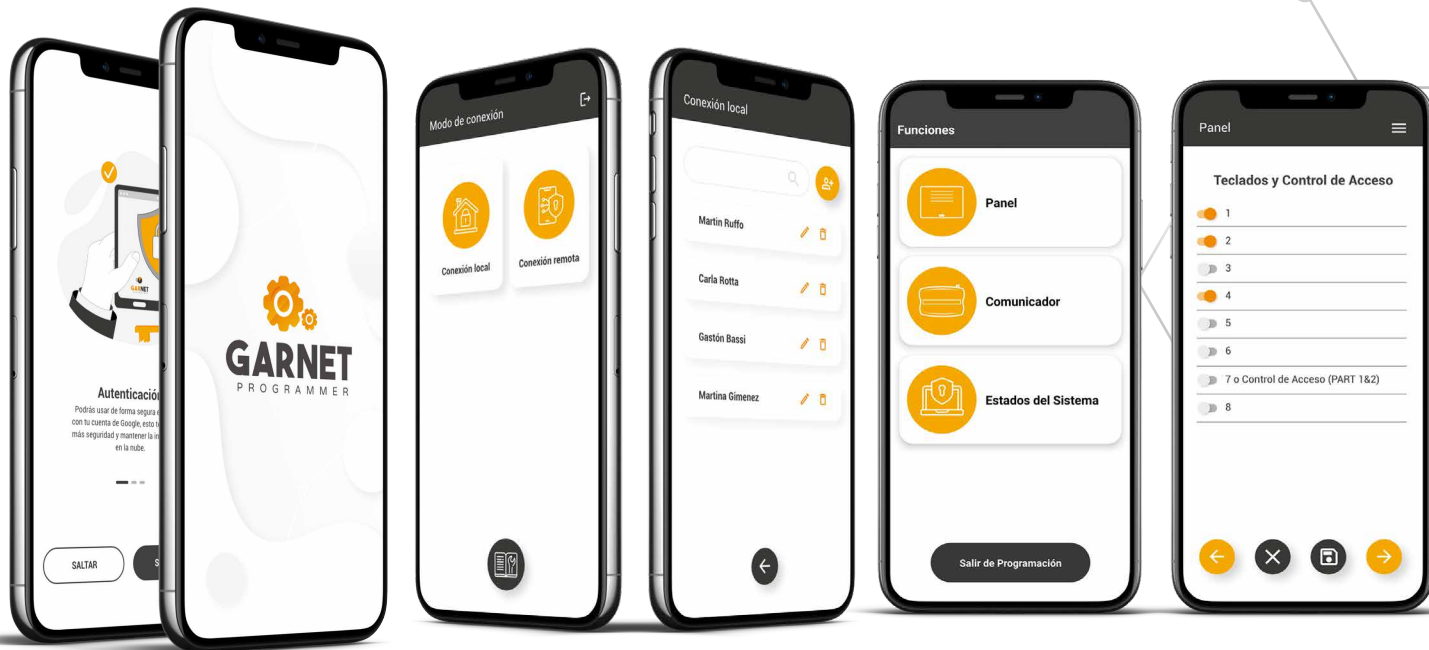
GARNET

Autenticació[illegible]
Podrás usar de forma segura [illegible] con tu cuenta de Google, esto t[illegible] más seguridad y mantener la in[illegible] en la nube.

SALTAR

S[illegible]

GARNET
PROGRAMMER

Modo de conexión

Conexión local

Conexión remota

Conexión local

Martin Ruffo

Carla Rotta

Gastón Bassi

Martina Gimenez

Funciones

Panel

Comunicador

Estados del Sistema

Salir de Programación

Panel

Teclados y Control de Acceso

1
2
3
4
5
6
7 o Control de Acceso (PART 1&2)
8